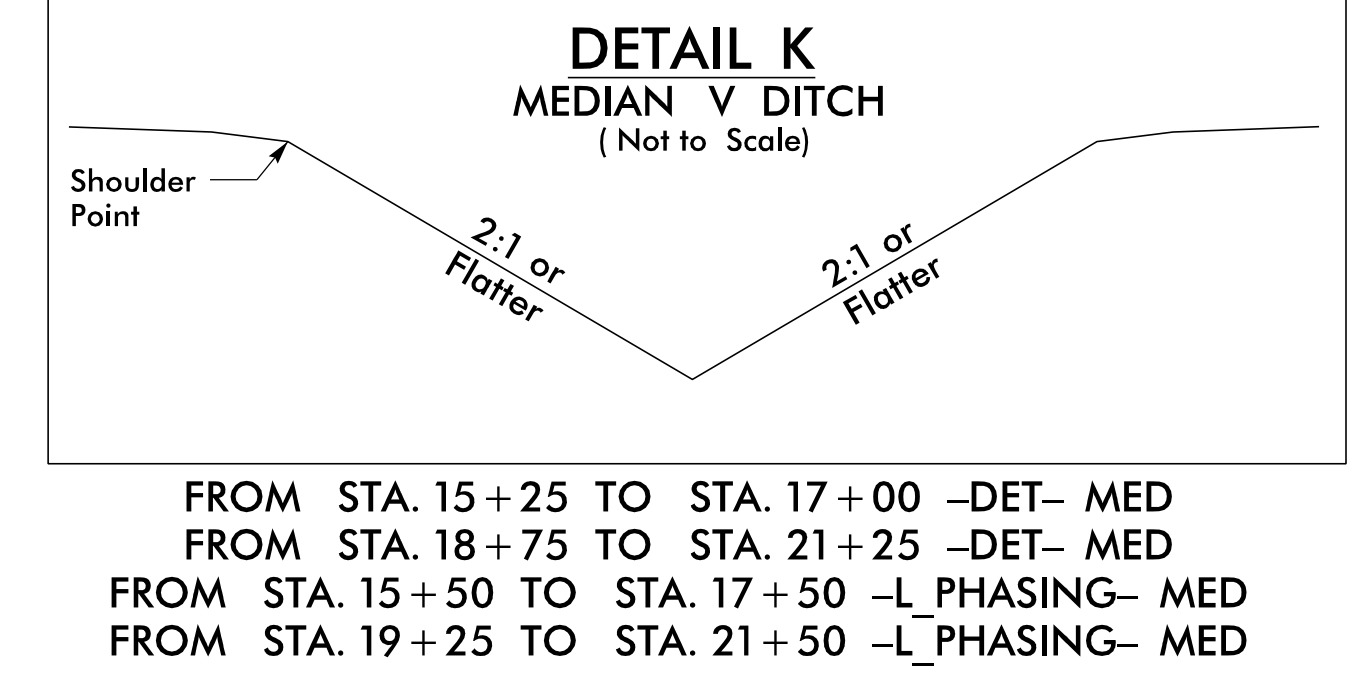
DETAIL K
MEDIAN V DITCH
( Not to Scale)

Shoulder Point

2:1 or Flatter

2:1 or Flatter

FROM STA. 15 + 25 TO STA. 17 + 00 –DET– MED
FROM STA. 18 + 75 TO STA. 21 + 25 –DET– MED
FROM STA. 15 + 50 TO STA. 17 + 50 –L_PHASING– MED
FROM STA. 19 + 25 TO STA. 21 + 50 –L_PHASING– MED